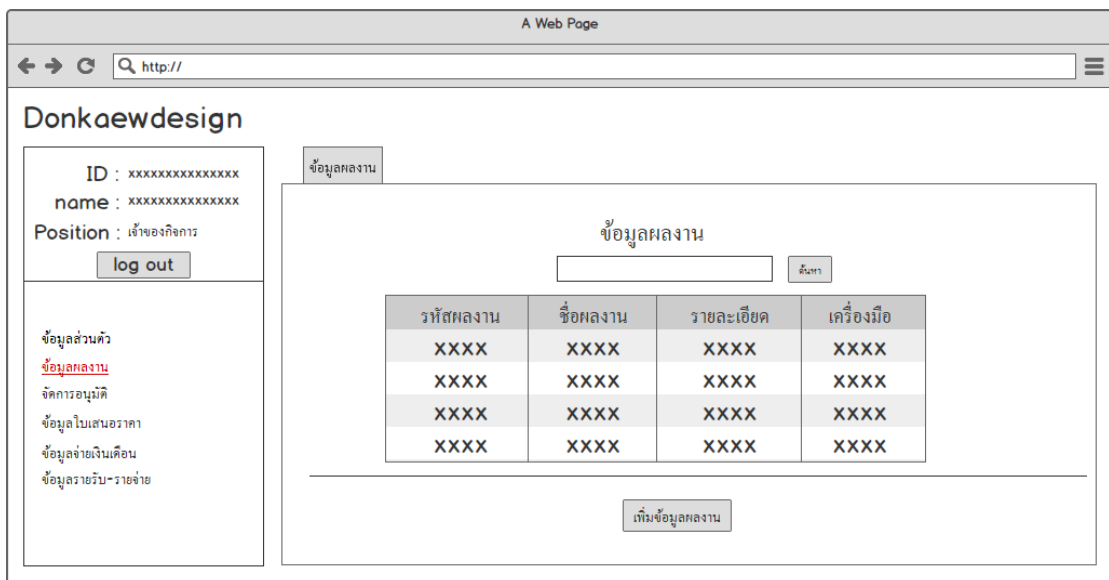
A Web Page

http://

Donkaewdesign

ID : xxxxxxxxxxxxxxx
name : xxxxxxxxxxxxxxx
Position : เจ้าของกิจการ
log out

ข้อมูลส่วนตัว
ข้อมูลผลงาน
จัดการอนุมัติ
ข้อมูลใบเสนอราคา
ข้อมูลจ่ายเงินเดือน
ข้อมูลรายรับ-รายจ่าย

ข้อมูลผลงาน

ข้อมูลผลงาน

ค้นหา

| รหัสผลงาน | ชื่อผลงาน | รายละเอียด | เครื่องมือ |
|---|---|---|---|
| XXXX | XXXX | XXXX | XXXX |
| XXXX | XXXX | XXXX | XXXX |
| XXXX | XXXX | XXXX | XXXX |
| XXXX | XXXX | XXXX | XXXX |

เพิ่มข้อมูลผลงาน